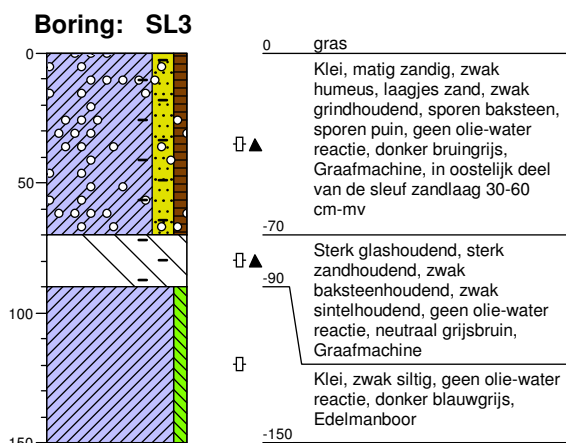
Boring: SL3

0
50
100
150

0 gras

Klei, matig zandig, zwak humeus, laagjes zand, zwak grindhoudend, sporen baksteen, sporen puin, geen olie-water reactie, donker bruingrijs, Graafmachine, in oostelijk deel van de sleuf zandlaag 30-60 cm-mv

-70

Sterk glashoudend, sterk zandhoudend, zwak baksteenhoudend, zwak sintelhoudend, geen olie-water reactie, neutraal grijsbruin, Graafmachine

-90

Klei, zwak siltig, geen olie-water reactie, donker blauwgrijs, Edelmanboor

-150